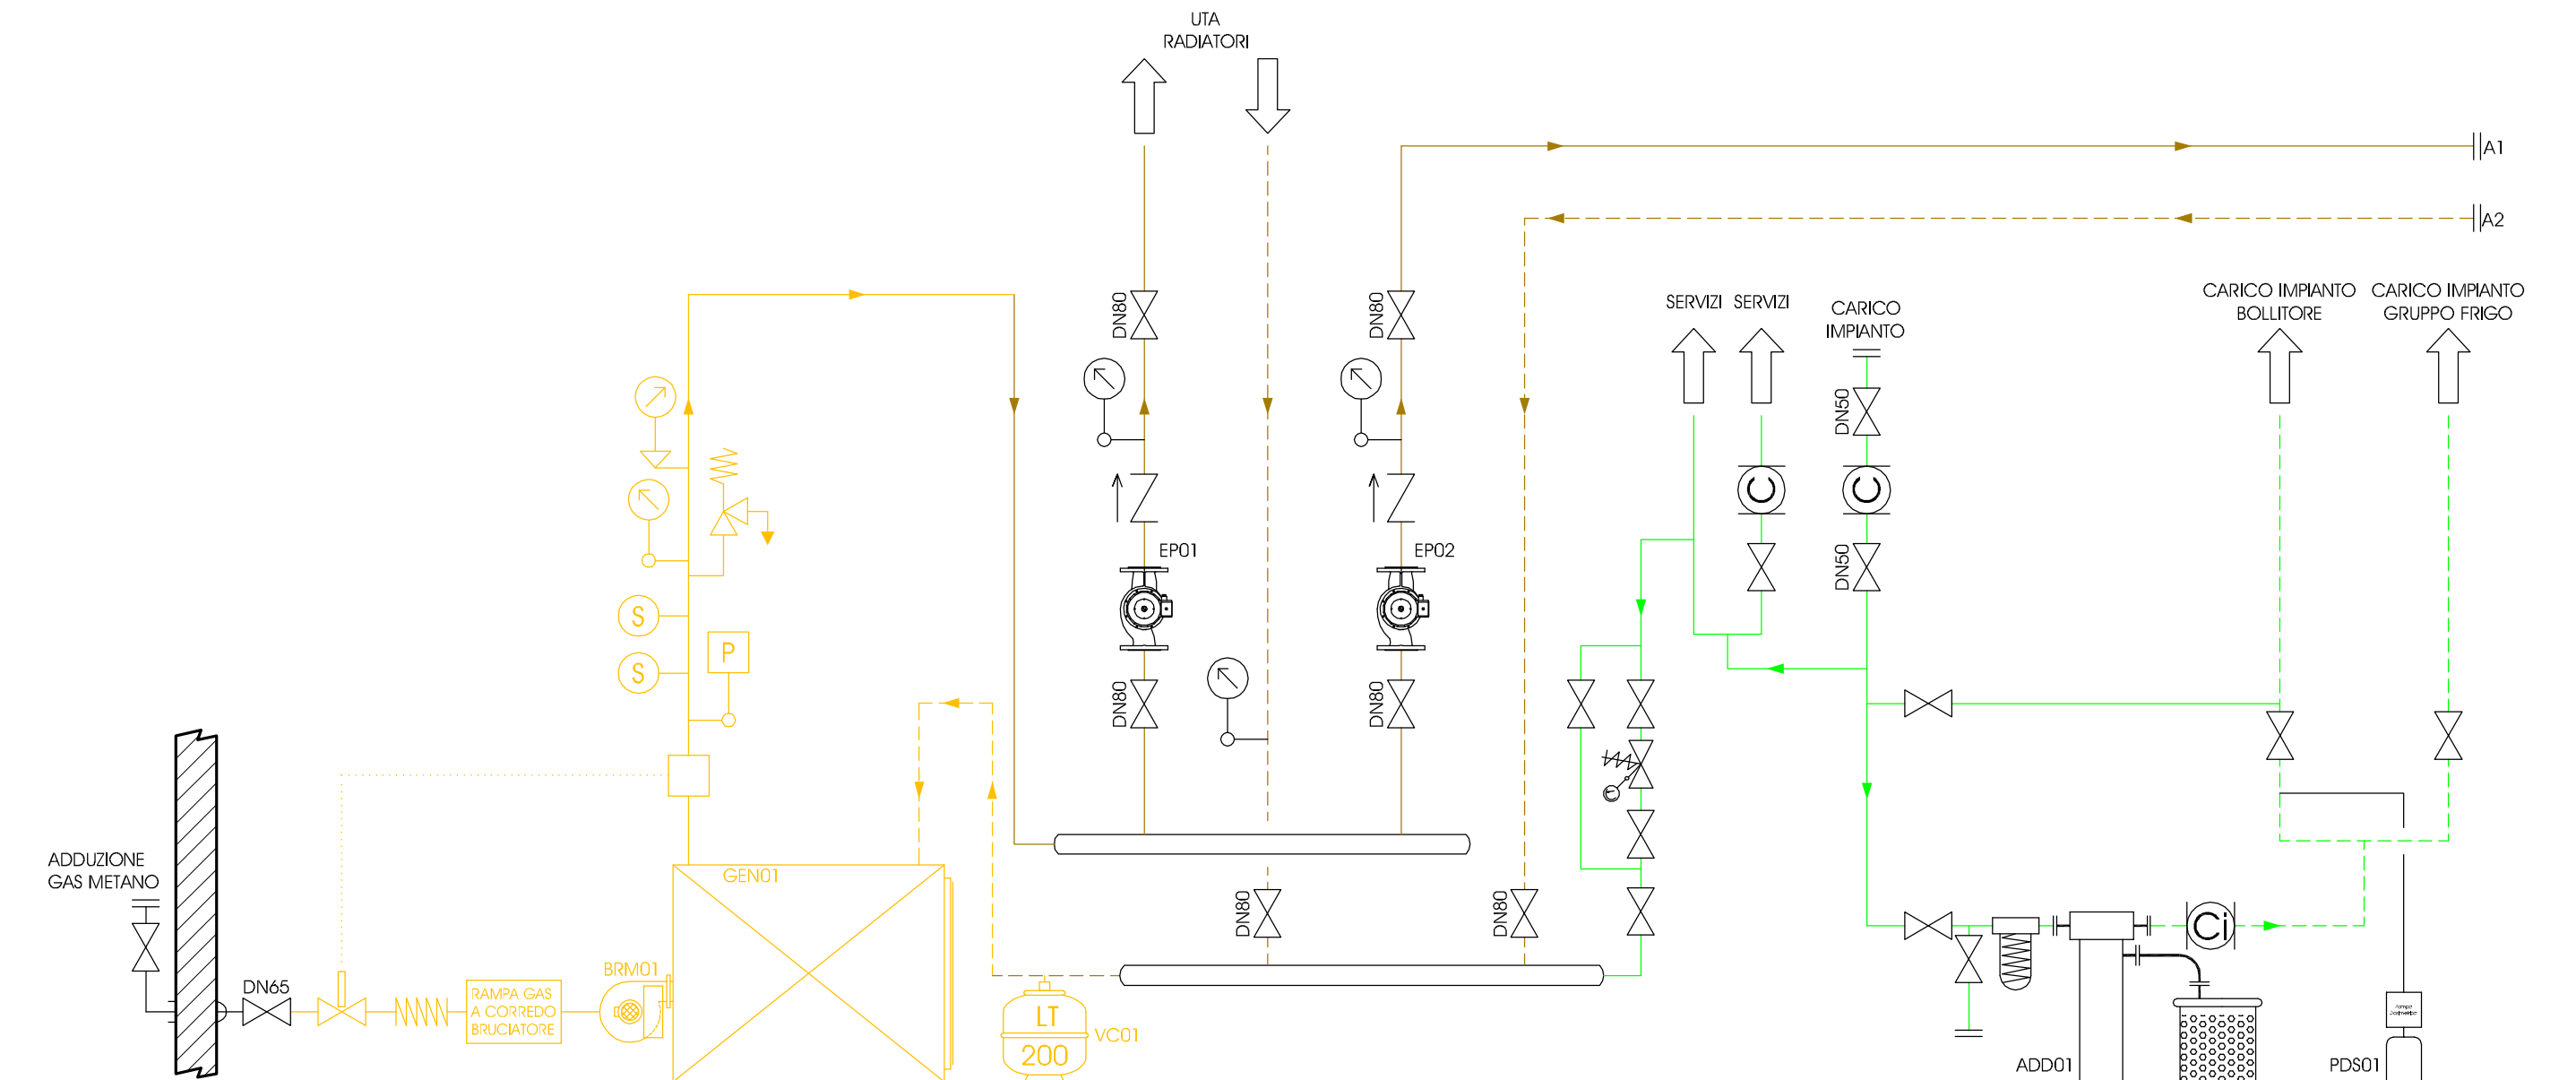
UTA
RADIATORI

A1

A2

DN80

DN80

SERVIZI SERVIZI

CARICO IMPIANTO

CARICO IMPIANTO BOLLITORE

CARICO IMPIANTO GRUPPO FRIGO

DN50

EP01

EP02

DN50

S

P

S

DN80

DN80

ADDUZIONE GAS METANO

GEN01

DN80

DN80

DN65

RAMPA GAS A CORREDO BRUCIATORE

BRM01

LT
200

VC01

Ci

ADD01

PDS01